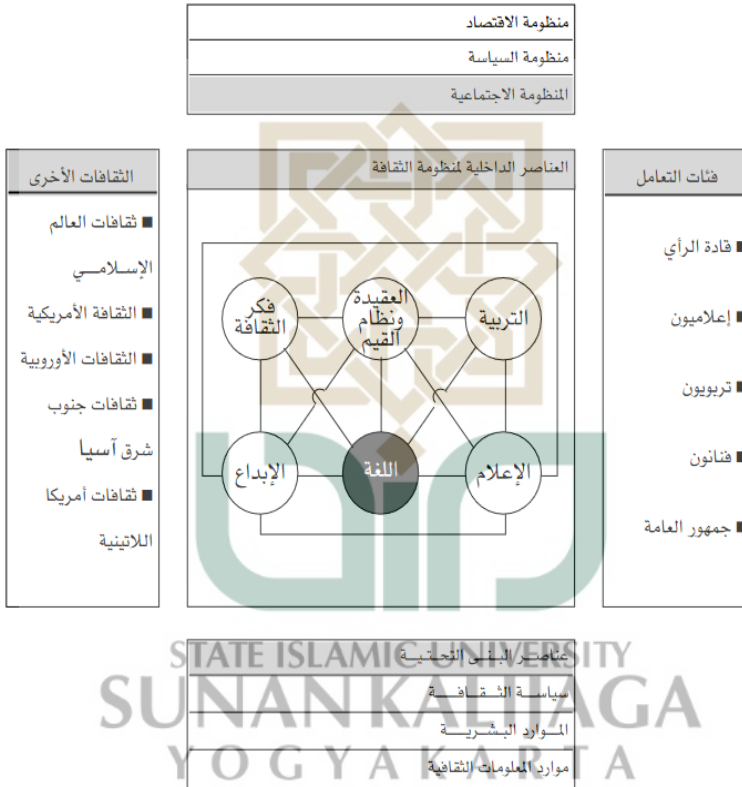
منظومة الاقتصاد
منظومة السياسة
المنظومة الاجتماعية

الثقافات الأخرى

■ ثقافات العالم الإسلامي
■ الثقافة الأمريكية
■ الثقافات الأوروبية
■ ثقافات جنوب شرق آسيا
■ ثقافات أمريكا اللاتينية

العناصر الداخلية لمنظومة الثقافة

فكر الثقافة
العقيدة ونظام القيم
التربية
الإبداع
اللغة
الإعلام

فئات التعامل

■ قادة الرأي
■ إعلاميون
■ تربويون
■ فنانون
■ جمهور العامة

عناصر البنى التحتية
سياسة الثقافة
الموارد البشرية
موارد المعلومات الثقافية

STATE ISLAMIC UNIVERSITY
SUNAN KALIJAGA
YOGYAKARTA